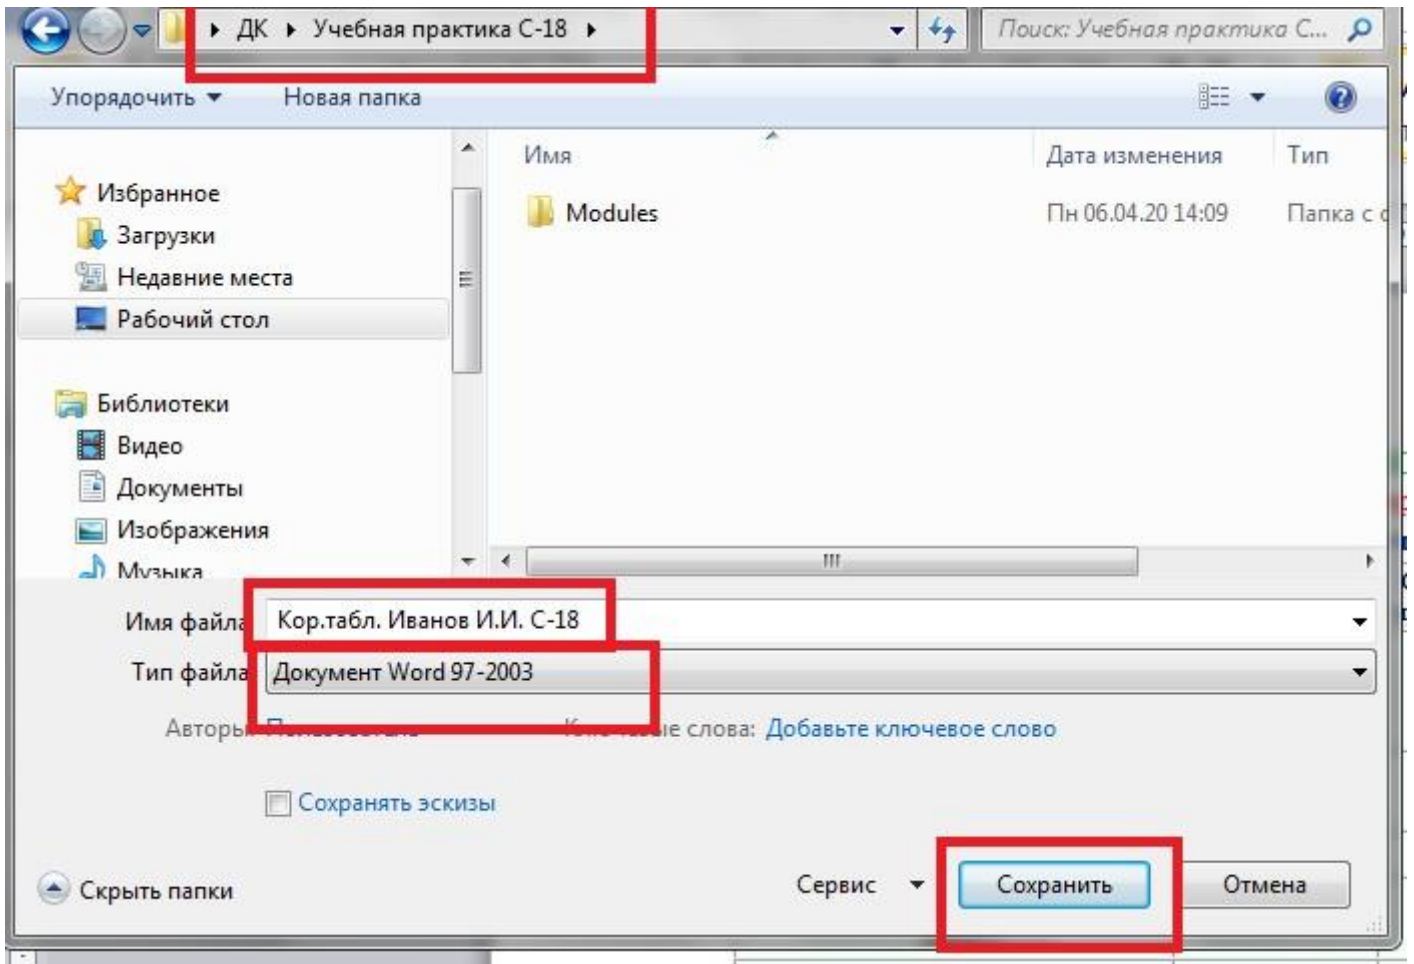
ДК ▸ Учебная практика С-18 ▸

Поиск: Учебная практика С...

Упорядочить ▾ Новая папка

Избранное
Загрузки
Недавние места
Рабочий стол

Библиотеки
Видео
Документы
Изображения
Музыка

| Имя | Дата изменения | Тип |
|---|---|---|
| Modules | Пн 06.04.20 14:09 | Папка с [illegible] |

Имя файла: Кор.табл. Иванов И.И. С-18

Тип файла: Документ Word 97-2003

Авторы: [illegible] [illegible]е слова: Добавьте ключевое слово

Сохранять эскизы

Скрыть папки

Сервис ▾ Сохранить Отмена